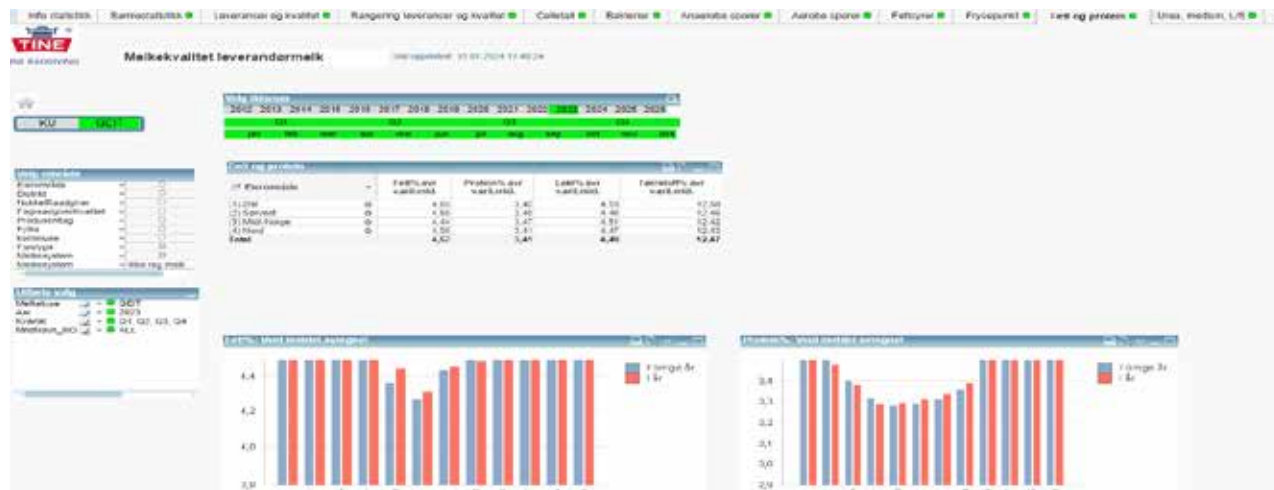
Info statistikk | Barnestatistikk | Leveranser og kvalitet | Rangering leveranser og kvalitet | Celletall | Bakterier | Anaerobe sporer | Aerobe sporer | Fettsyrer | Frysepunkt | Fett og protein | Urea, medisin, L/S

TINE

Melkekvalitet leverandørmelk

Sist oppdatert: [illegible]

KU | GEIT

Velg tidsrom
2012 2013 2014 2015 2016 2017 2018 2019 2020 2021 2022 2023 2024 2025 2026
Q1 Q2 Q3 Q4
jan feb mar apr mai jun jul aug sep okt nov des

Velg område
Eierområde
Distrikt
Nokkelkategori
Fagrådgivertilhørighet
Produsentlag
Fylke
Kommune
Fjøstype
Melkesystem
Melkesystem

Utførte valg
Melketype GEIT
År 2023
Kvartal Q1, Q2, Q3, Q4
Medisin_INO ALL

Fett og protein

| Eierområde | Fett% avr vektmid. | Protein% avr vektmid. | Laktose% avr vektmid. | Tørrstoff% avr vektmid. |
|---|---|---|---|---|
| 1) Øst | 4,60 | 3,40 | 4,51 | 12,58 |
| 2) Sørvest | 4,56 | 3,40 | 4,46 | 12,46 |
| 3) Midt-Norge | 4,44 | 3,47 | 4,51 | 12,42 |
| 4) Nord | 4,56 | 3,41 | 4,47 | 12,43 |
| Total | 4,52 | 3,41 | 4,49 | 12,47 |

Fett%: Veid middel avregnet
4,4
4,2
4,0
3,8
Forrige år
I år

Protein%: Veid middel avregnet
3,4
3,3
3,2
3,1
3,0
2,9
Forrige år
I år